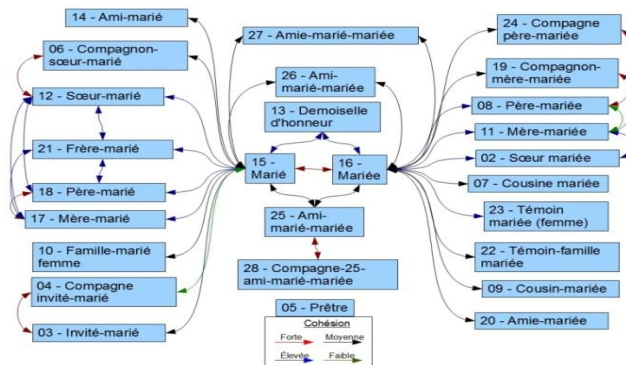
14 - Ami-marié

06 - Compagnon-sœur-marié

12 - Sœur-marié

21 - Frère-marié

18 - Père-marié

17 - Mère-marié

10 - Famille-marié femme

04 - Compagne invité-marié

03 - Invité-marié

27 - Amie-marié-mariée

26 - Ami-marié-mariée

13 - Demoiselle d'honneur

15 - Marié

16 - Mariée

25 - Ami-marié-mariée

28 - Compagne-25-ami-marié-mariée

05 - Prêtre

Cohésion

Forte

Moyenne

Élevée

Faible

24 - Compagne père-mariée

19 - Compagnon-mère-mariée

08 - Père-mariée

11 - Mère-mariée

02 - Sœur mariée

07 - Cousine mariée

23 - Témoin mariée (femme)

22 - Témoin-famille mariée

09 - Cousin-mariée

20 - Amie-mariée